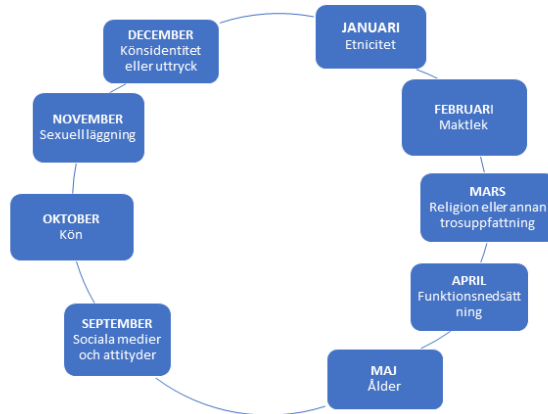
JANUARI
Etnicitet

FEBRUARI
Maktlek

MARS
Religion eller annan trosuppfattning

APRIL
Funktionsnedsättning

MAJ
Ålder

SEPTEMBER
Sociala medier och attityder

OKTOBER
Kön

NOVEMBER
Sexuell läggning

DECEMBER
Könsidentitet eller uttryck